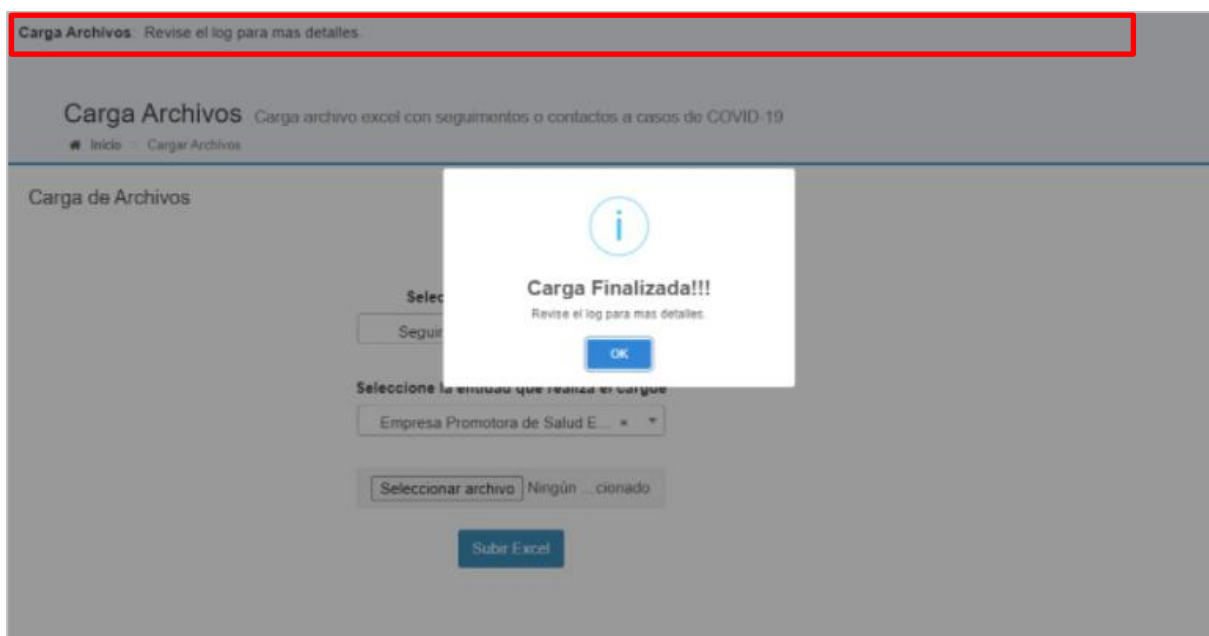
Carga Archivos: Revise el log para mas detalles.

Carga Archivos Carga archivo excel con seguimientos o contactos a casos de COVID-19

Inicio > Cargar Archivos

Carga de Archivos

Selec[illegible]

Segui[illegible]

Seleccione la entidad que realiza el cargue

Empresa Promotora de Salud E... × ▾

Seleccionar archivo Ningún ...cionado

Subir Excel

i

Carga Finalizada!!!

Revise el log para mas detalles.

OK